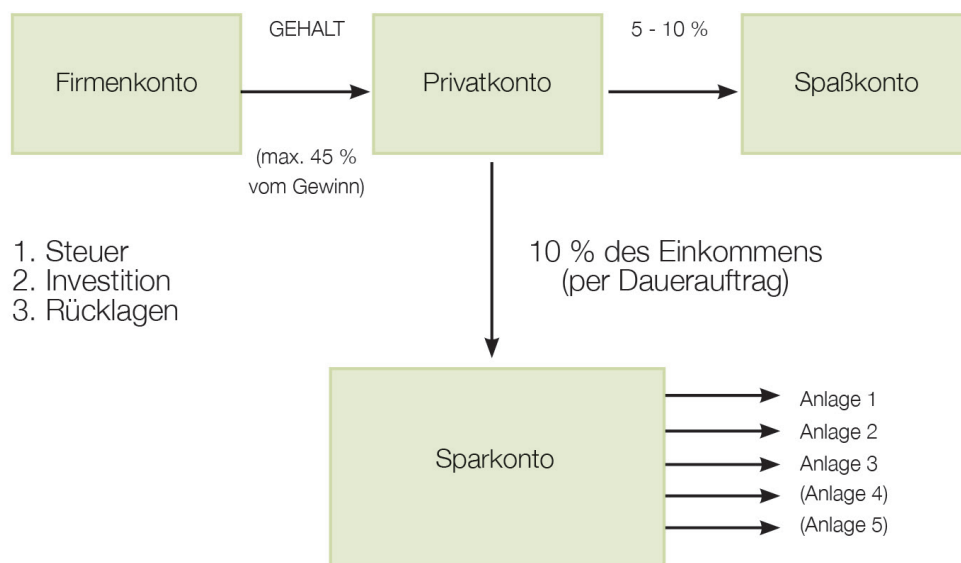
Firmenkonto

GEHALT

(max. 45 % vom Gewinn)

Privatkonto

5 - 10 %

Spaßkonto

1. Steuer
2. Investition
3. Rücklagen

10 % des Einkommens (per Dauerauftrag)

Sparkonto

Anlage 1
Anlage 2
Anlage 3
(Anlage 4)
(Anlage 5)